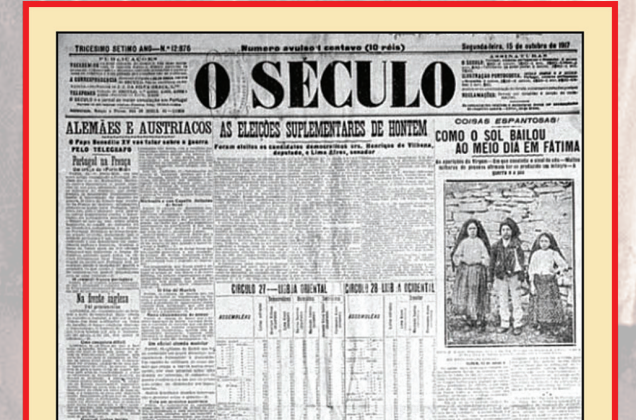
TRIGESIMO SETIMO ANNO—N.º 12:876

Numero avulso 1 centavo (10 réis)

Segunda-feira, 15 de outubro de 1917

O SECULO

ALEMÃES E AUSTRIACOS

O Papa Benedito XV vae falar sobre a guerra

PELO TELEGRAFO

Portugal na França

AS ELEIÇÕES SUPLEMENTARES DE HONTEM

Foram eleitos os candidatos democraticos srs. Henrique de Vilhena, deputado, e Lima Alves, senador

COISAS ESPANTOSAS!

COMO O SOL BAILOU AO MEIO DIA EM FATIMA

Na frente inglesa

CIRCULO 27—LISBOA ORIENTAL

CIRCULO 28—LISBOA OCIDENTAL

ASSEMBLEIAS

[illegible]